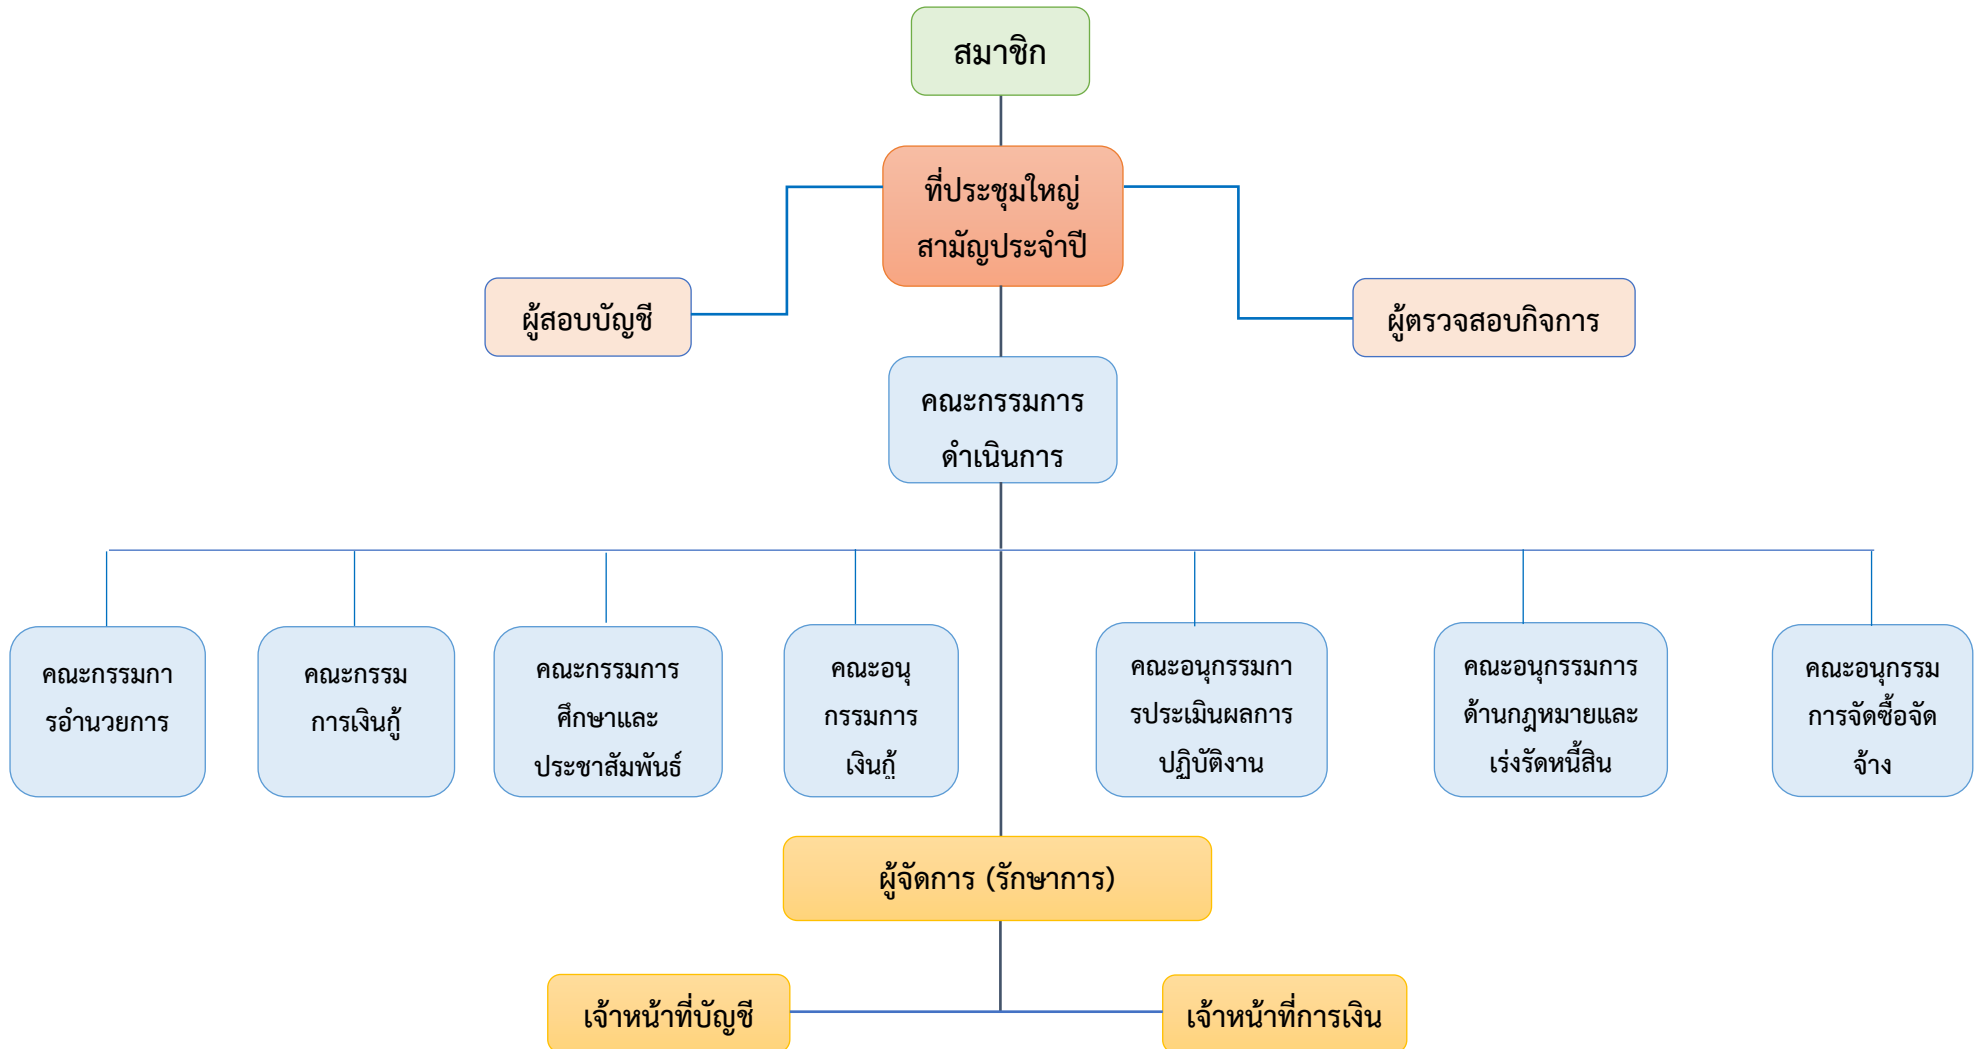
สมาชิก

ที่ประชุมใหญ่สามัญประจำปี

ผู้สอบบัญชี

ผู้ตรวจสอบกิจการ

คณะกรรมการดำเนินการ

คณะกรรมการอำนวยการ

คณะกรรมการเงินกู้

คณะกรรมการศึกษาและประชาสัมพันธ์

คณะอนุกรรมการเงินกู้

คณะอนุกรรมการประเมินผลการปฏิบัติงาน

คณะอนุกรรมการด้านกฎหมายและเร่งรัดหนี้สิน

คณะอนุกรรมการจัดซื้อจัดจ้าง

ผู้จัดการ (รักษาการ)

เจ้าหน้าที่บัญชี

เจ้าหน้าที่การเงิน